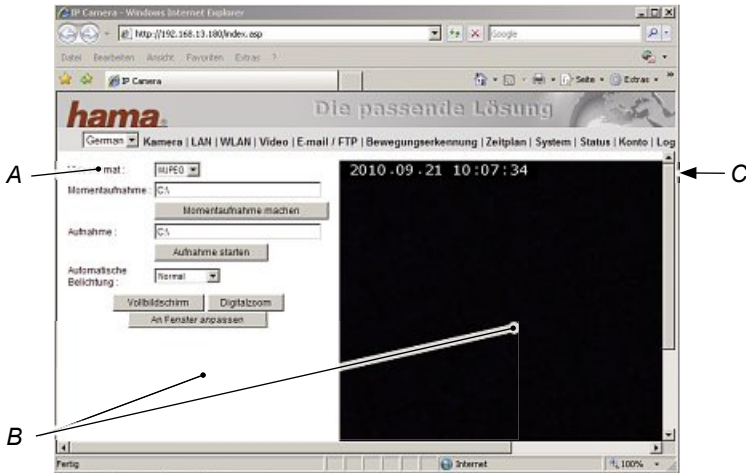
IP Camera - Windows Internet Explorer

http://192.168.13.180/index.asp

Google

Datei Bearbeiten Ansicht Favoriten Extras ?

IP Camera

Seite Extras

hama

Die passende Lösung

German | Kamera | LAN | WLAN | Video | E-mail / FTP | Bewegungserkennung | Zeitplan | System | Status | Konto | Log

A

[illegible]mat : MJPEG

Momentaufnahme : C:\

Momentaufnahme machen

Aufnahme : C:\

Aufnahme starten

Automatische Belichtung : Normal

Vollbildschirm Digitalzoom

An Fenster anpassen

2010.09.21 10:07:34

C

B

Fertig

Internet

100%